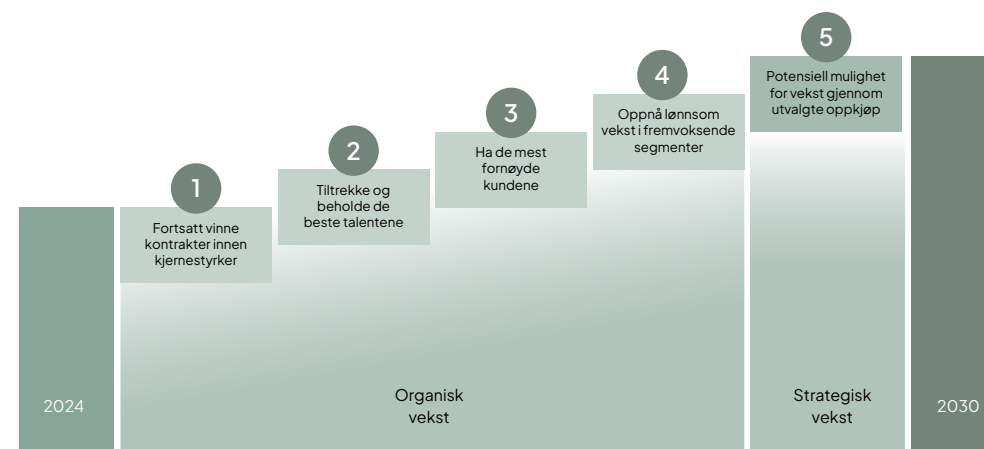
1
Fortsatt vinne kontrakter innen kjernestyrker

2
Tiltrekke og beholde de beste talentene

3
Ha de mest fornøyde kundene

4
Oppnå lønnsom vekst i fremvoksende segmenter

5
Potensiell mulighet for vekst gjennom utvalgte oppkjøp

2024

Organisk vekst

Strategisk vekst

2030